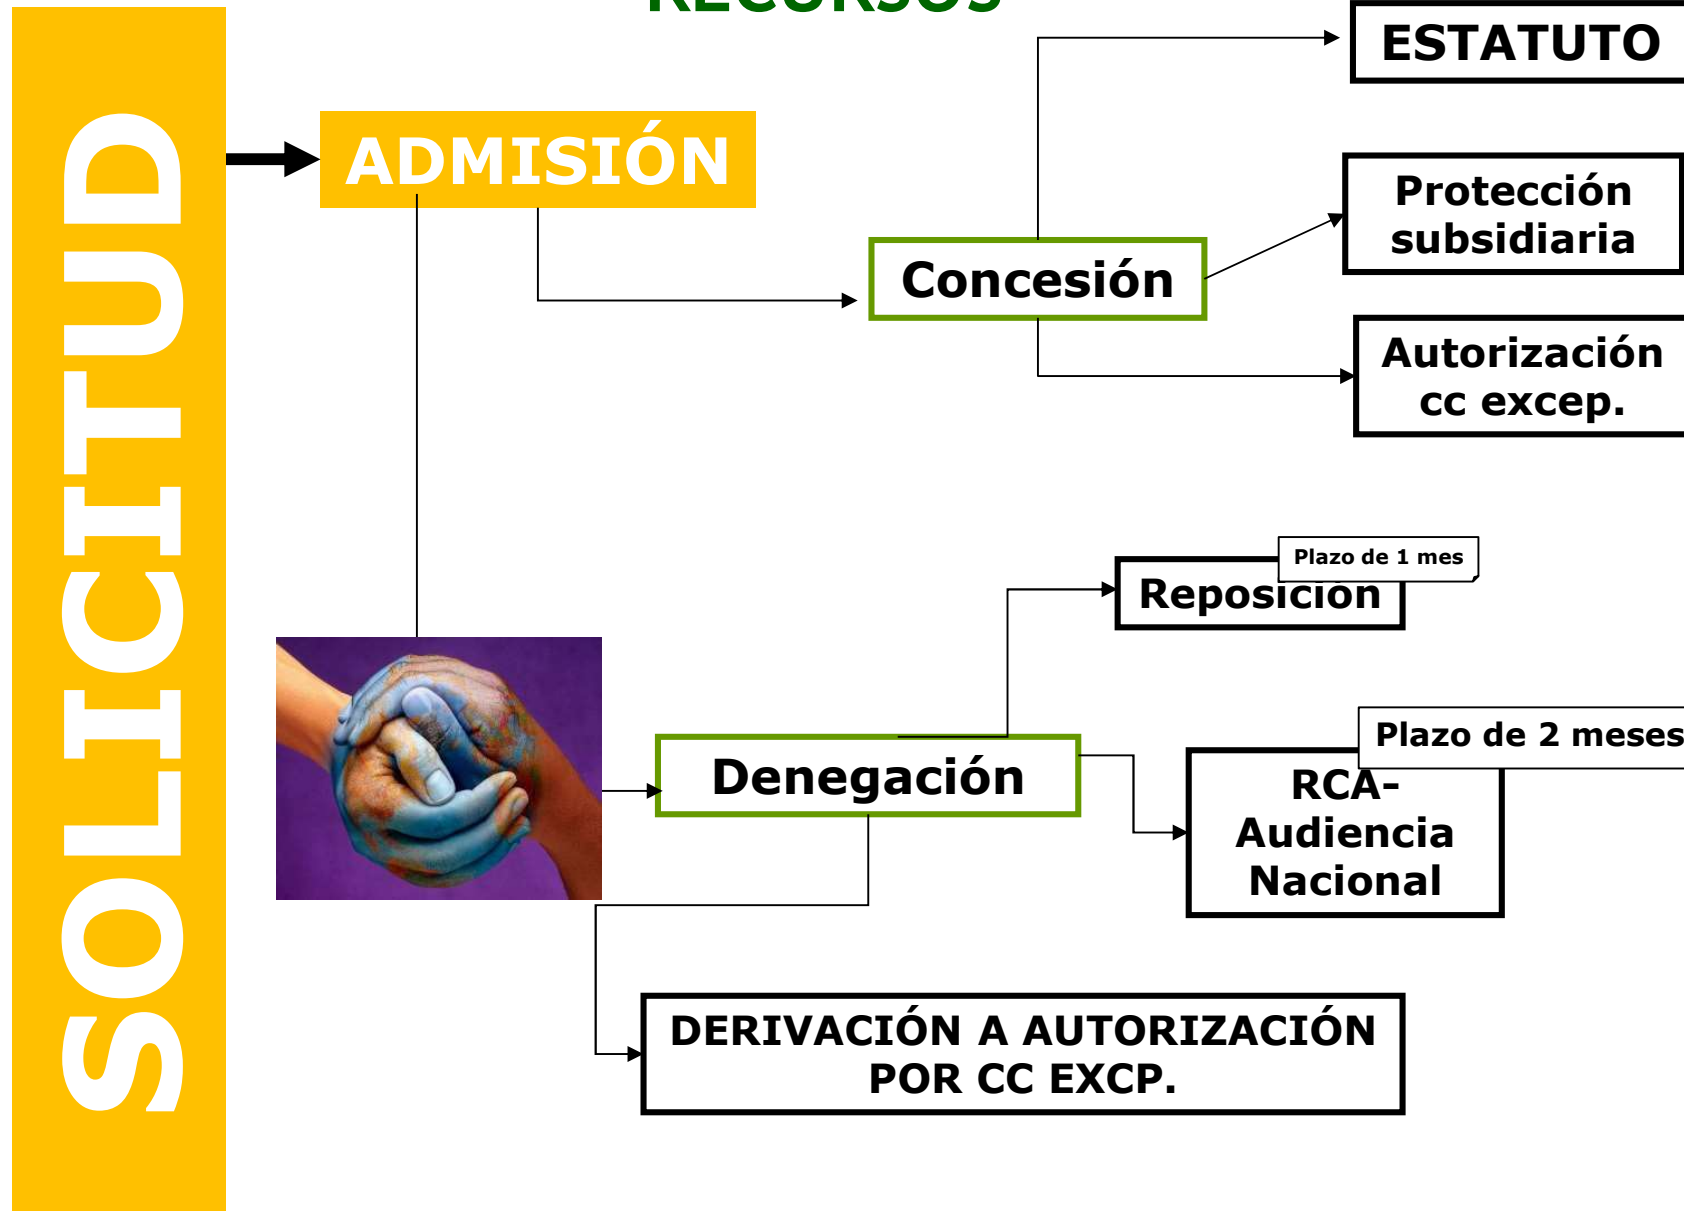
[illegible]

SOLICITUD

ADMISIÓN

Concesión

ESTATUTO

Protección subsidiaria

Autorización cc excep.

Plazo de 1 mes

Reposición

Denegación

Plazo de 2 meses

RCA- Audiencia Nacional

DERIVACIÓN A AUTORIZACIÓN POR CC EXCP.